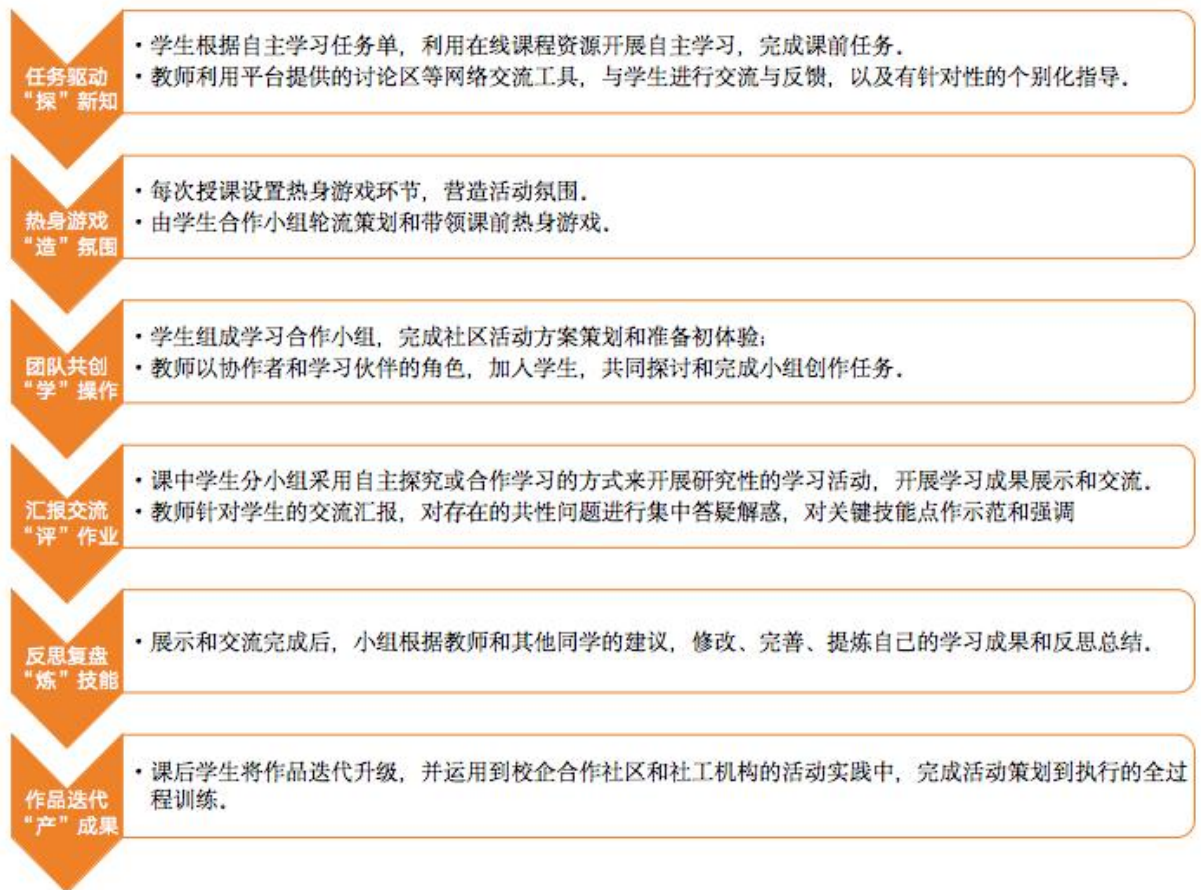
任务驱动
“探”新知

• 学生根据自主学习任务单，利用在线课程资源开展自主学习，完成课前任务。
• 教师利用平台提供的讨论区等网络交流工具，与学生进行交流与反馈，以及有针对性的个别化指导。

热身游戏
“造”氛围

• 每次授课设置热身游戏环节，营造活动氛围。
• 由学生合作小组轮流策划和带领课前热身游戏。

团队共创
“学”操作

• 学生组成学习合作小组，完成社区活动方案策划和准备初体验；
• 教师以协作者和学习伙伴的角色，加入学生，共同探讨和完成小组创作任务。

汇报交流
“评”作业

• 课中学生分小组采用自主探究或合作学习的方式来开展研究性的学习活动，开展学习成果展示和交流。
• 教师针对学生的交流汇报，对存在的共性问题进行集中答疑解惑，对关键技能点作示范和强调

反思复盘
“炼”技能

• 展示和交流完成后，小组根据教师和其他同学的建议，修改、完善、提炼自己的学习成果和反思总结。

作品迭代
“产”成果

• 课后学生将作品迭代升级，并运用到校企合作社区和社工机构的活动实践中，完成活动策划到执行的全过程训练。